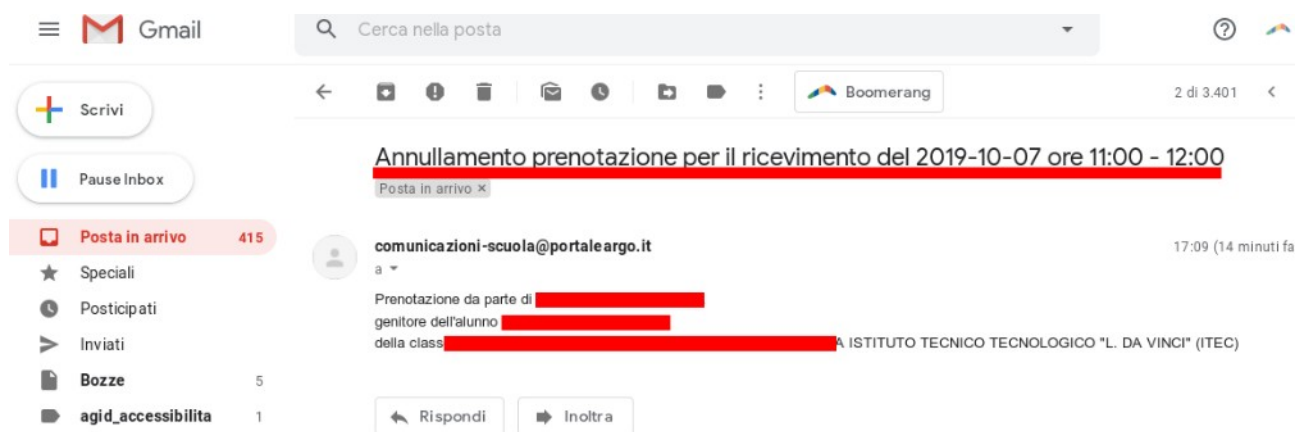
Gmail

Cerca nella posta

Scrivi

Pause Inbox

Posta in arrivo 415
Speciali
Posticipati
Inviati
Bozze 5
agid_accessibilita 1

Boomerang

2 di 3.401

Annullamento prenotazione per il ricevimento del 2019-10-07 ore 11:00 - 12:00

Posta in arrivo ×

comunicazioni-scuola@portaleargo.it

17:09 (14 minuti fa

a

Prenotazione da parte di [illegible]
genitore dell'alunno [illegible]
della class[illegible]A ISTITUTO TECNICO TECNOLOGICO "L. DA VINCI" (ITEC)

Rispondi

Inoltra